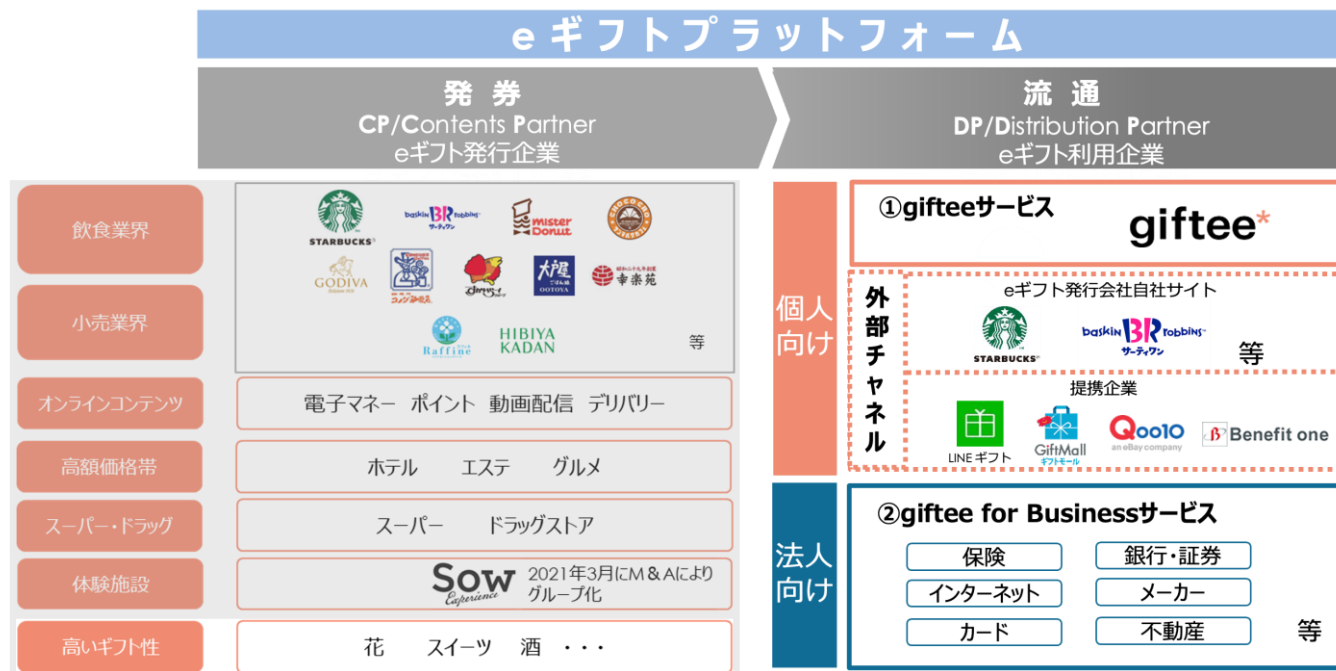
eギフトプラットフォーム

発券
CP/Contents Partner
eギフト発行企業

流通
DP/Distribution Partner
eギフト利用企業

飲食業界

STARBUCKS
baskin robbins サーティワン
mister Donut
GODIVA
コメダ珈琲店
OOTOYA
幸楽苑

小売業界

Raffine
HIBIYA KADAN
等

オンラインコンテンツ
電子マネー ポイント 動画配信 デリバリー

高額価格帯
ホテル エステ グルメ

スーパー・ドラッグ
スーパー ドラッグストア

体験施設
Sow Experience 2021年3月にM＆Aによりグループ化

高いギフト性
花 スイーツ 酒 ・・・

個人向け

①gifteeサービス
giftee*

外部チャネル
eギフト発行会社自社サイト
STARBUCKS
baskin robbins サーティワン
等

提携企業
LINEギフト
GiftMall ギフトモール
Qoo10 an eBay company
Benefit one

法人向け

②giftee for Businessサービス
保険
銀行・証券
インターネット
メーカー
カード
不動産
等